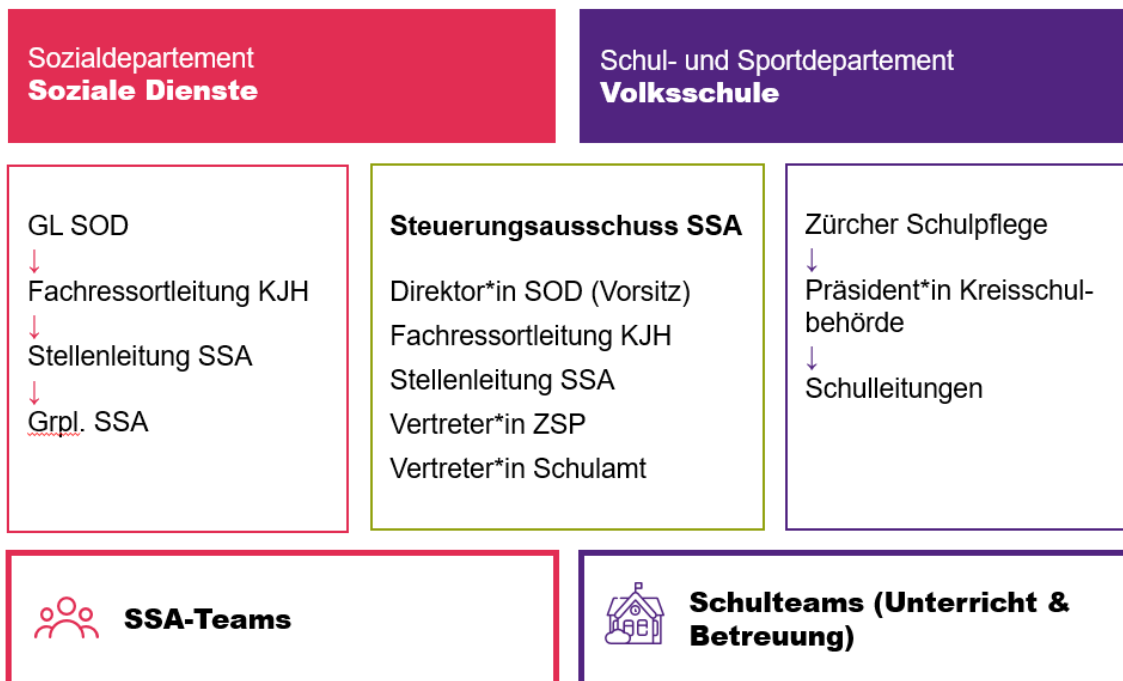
Sozialdepartement
Soziale Dienste

Schul- und Sportdepartement
Volksschule

GL SOD
↓
Fachressortleitung KJH
↓
Stellenleitung SSA
↓
Grpl. SSA

Steuerungsausschuss SSA

Direktor*in SOD (Vorsitz)
Fachressortleitung KJH
Stellenleitung SSA
Vertreter*in ZSP
Vertreter*in Schulamt

Zürcher Schulpflege
↓
Präsident*in Kreisschulbehörde
↓
Schulleitungen

SSA-Teams

Schulteams (Unterricht & Betreuung)